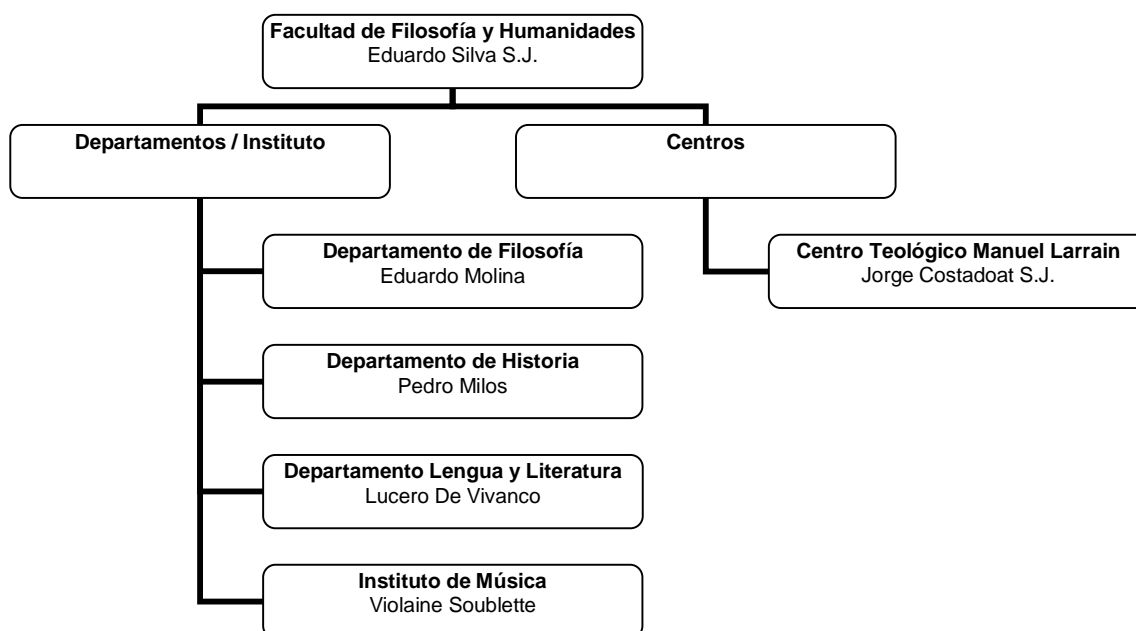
Facultad de Filosofía y Humanidades
Eduardo Silva S.J.

Departamentos / Instituto

Centros

Departamento de Filosofía
Eduardo Molina

Departamento de Historia
Pedro Milos

Departamento Lengua y Literatura
Lucero De Vivanco

Instituto de Música
Violaine Soublette

Centro Teológico Manuel Larrain
Jorge Costadoat S.J.